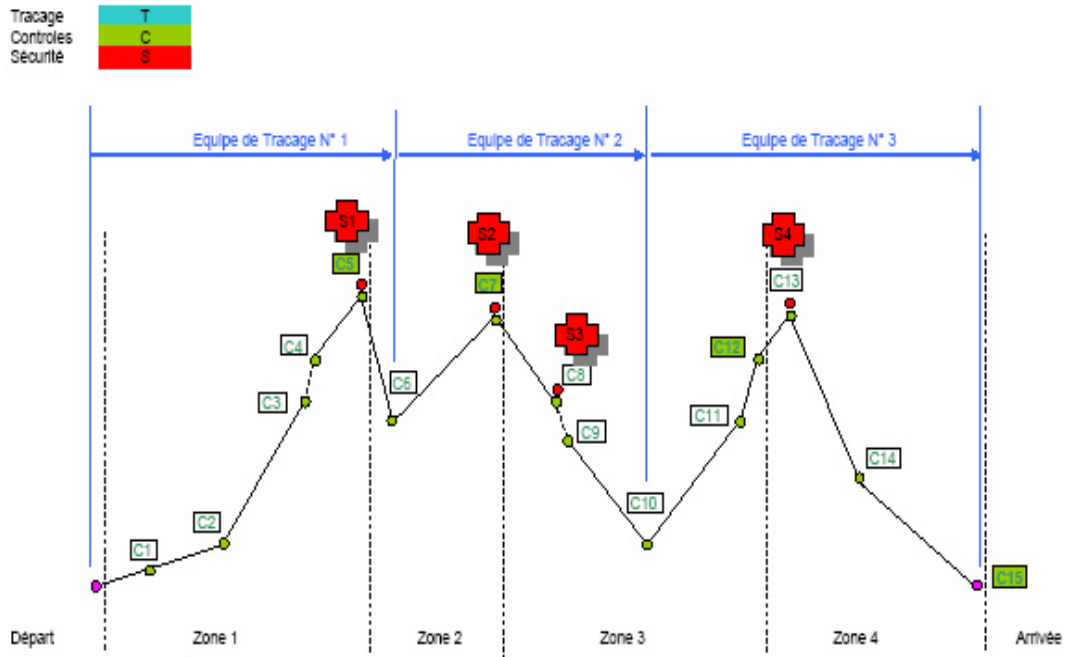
Tracage T
Controles C
Sécurité S

Equipe de Tracage N° 1
Equipe de Tracage N° 2
Equipe de Tracage N° 3

S1
S2
S3
S4

C5
C7
C13
C4
C12
C6
C8
C3
C11
C9
C14
C10
C2
C1
C15

Départ
Zone 1
Zone 2
Zone 3
Zone 4
Arrivée